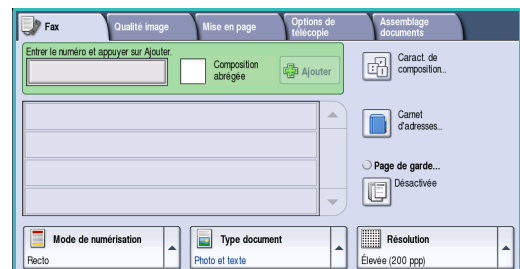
Fax
Qualité image
Mise en page
Options de télécopie
Assemblage documents

Entrer le numéro et appuyer sur Ajouter.
Composition abrégée
Ajouter

Caract. de composition..

Carnet d'adresses..

Page de garde...
Désactivée

Mode de numérisation
Recto

Type document
Photo et texte

Résolution
Élevée (200 ppp)